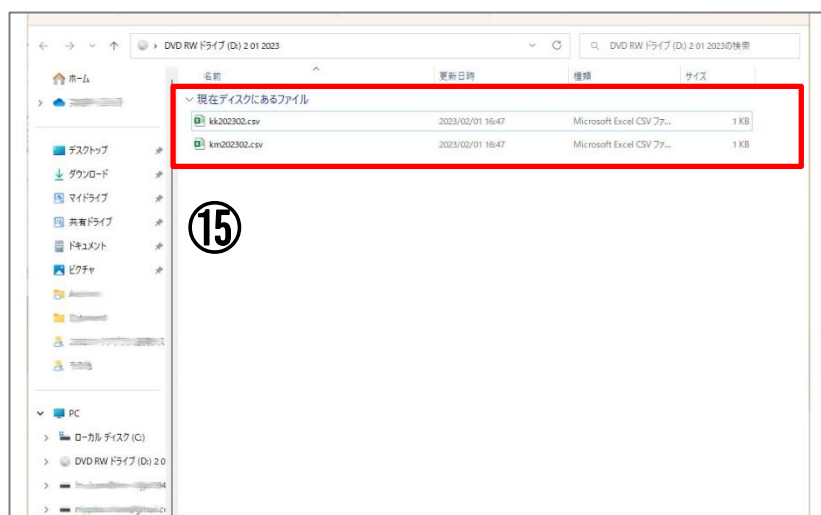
DVD RW ドライブ (D:) 2 01 2023

DVD RW ドライブ (D:) 2 01 2023の検索

ホーム

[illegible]

デスクトップ

ダウンロード

マイドライブ

共有ドライブ

ドキュメント

ピクチャ

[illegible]

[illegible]

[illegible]

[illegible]

PC

ローカル ディスク (C:)

DVD RW ドライブ (D:) 2 0

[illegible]

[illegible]

| 名前 | 更新日時 | 種類 | サイズ |
|---|---|---|---|
| 現在ディスクにあるファイル | | | |
| kk202302.csv | 2023/02/01 16:47 | Microsoft Excel CSV ファ... | 1 KB |
| km202302.csv | 2023/02/01 16:47 | Microsoft Excel CSV ファ... | 1 KB |

⑮